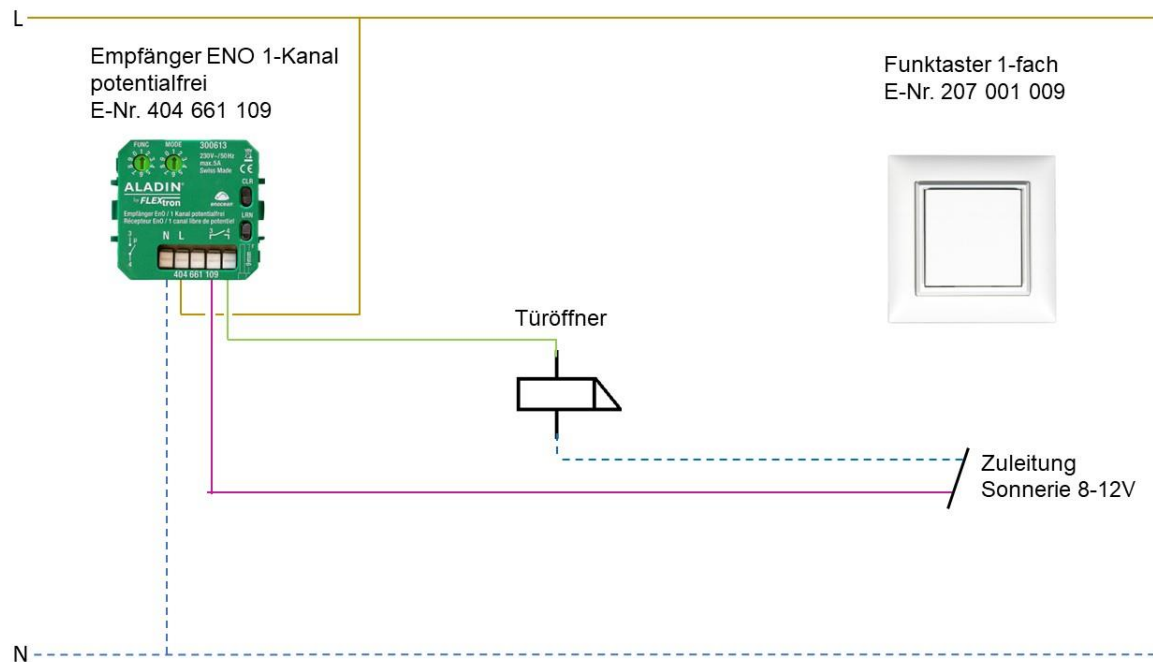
L

Empfänger ENO 1-Kanal potentialfrei
E-Nr. 404 661 109

FUNC MODE 300613
230V~/50Hz max.5A Swiss Made
CE
ALADIN by FLEXtron
CLR
LRN
Empfänger EnO / 1 Kanal potentialfrei
Récepteur EnO / 1 canal libre de potentiel
N L
404 661 109

Funktaster 1-fach
E-Nr. 207 001 009

Türöffner

Zuleitung
Sonnerie 8-12V

N